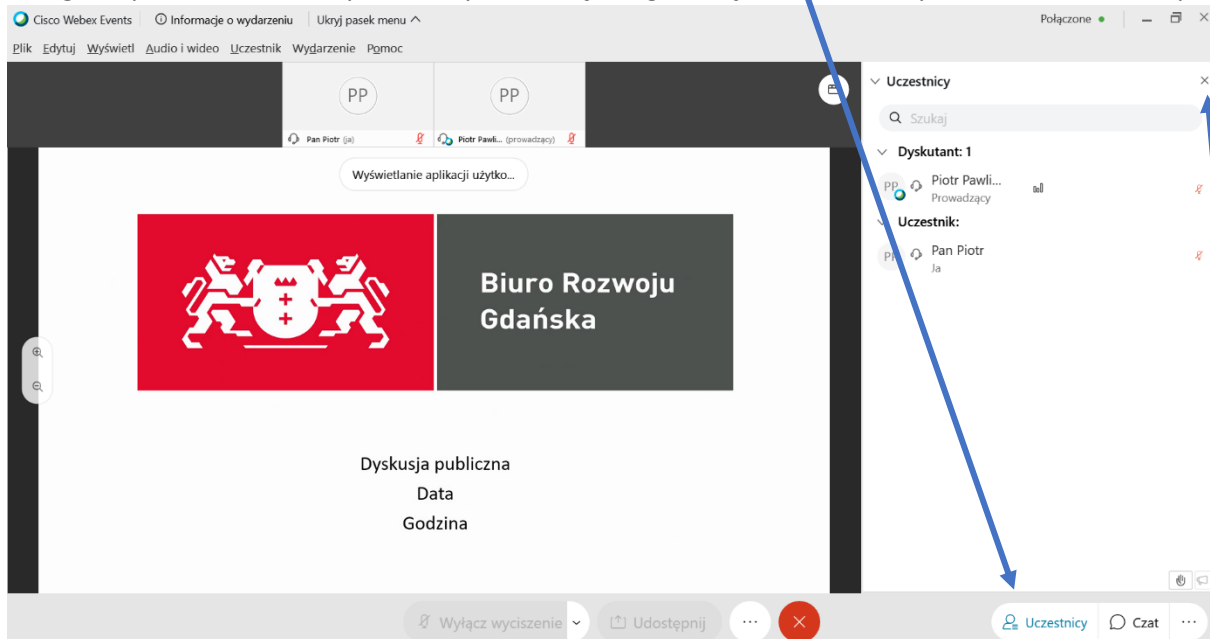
Cisco Webex Events | Informacje o wydarzeniu | Ukryj pasek menu

Połączone

Plik Edytuj Wyświetl Audio i wideo Uczestnik Wydarzenie Pomoc

PP
Pan Piotr (ja)

PP
Piotr Pawli... (prowadzący)

Wyświetlanie aplikacji użytko...

Biuro Rozwoju Gdańska

Dyskusja publiczna
Data
Godzina

Uczestnicy

Szukaj

Dyskutant: 1

PP Piotr Pawli...
Prowadzący

Uczestnik:

PP Pan Piotr
Ja

Wyłącz wyciszenie

Udostępnij

Uczestnicy

Czat